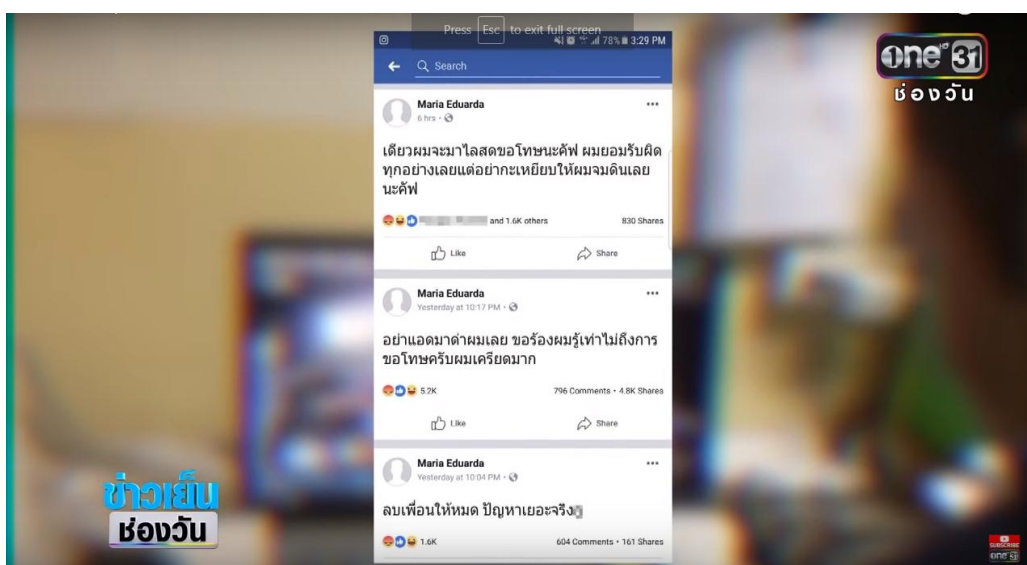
Press Esc to exit full screen

78% 3:29 PM

Search

Maria Eduarda
6 hrs

เดี๋ยวผมจะมาไลสดขอโทษนะคัฟ ผมยอมรับผิดทุกอย่างเลยแต่อย่ากะเหยียบให้ผมจมดินเลยนะคัฟ

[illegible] and 1.6K others 830 Shares

Like Share

Maria Eduarda
Yesterday at 10:17 PM

อย่าแอดมาด่าผมเลย ขอร้องผมรู้เท่าไม่ถึงการขอโทษครับผมเครียดมาก

5.2K 796 Comments • 4.8K Shares

Like Share

Maria Eduarda
Yesterday at 10:04 PM

ลบเพื่อนให้หมด ปัญหาเยอะจริง

1.6K 604 Comments • 161 Shares

one 31
ช่องวัน

ข่าวเย็น
ช่องวัน

SUBSCRIBE
one 31